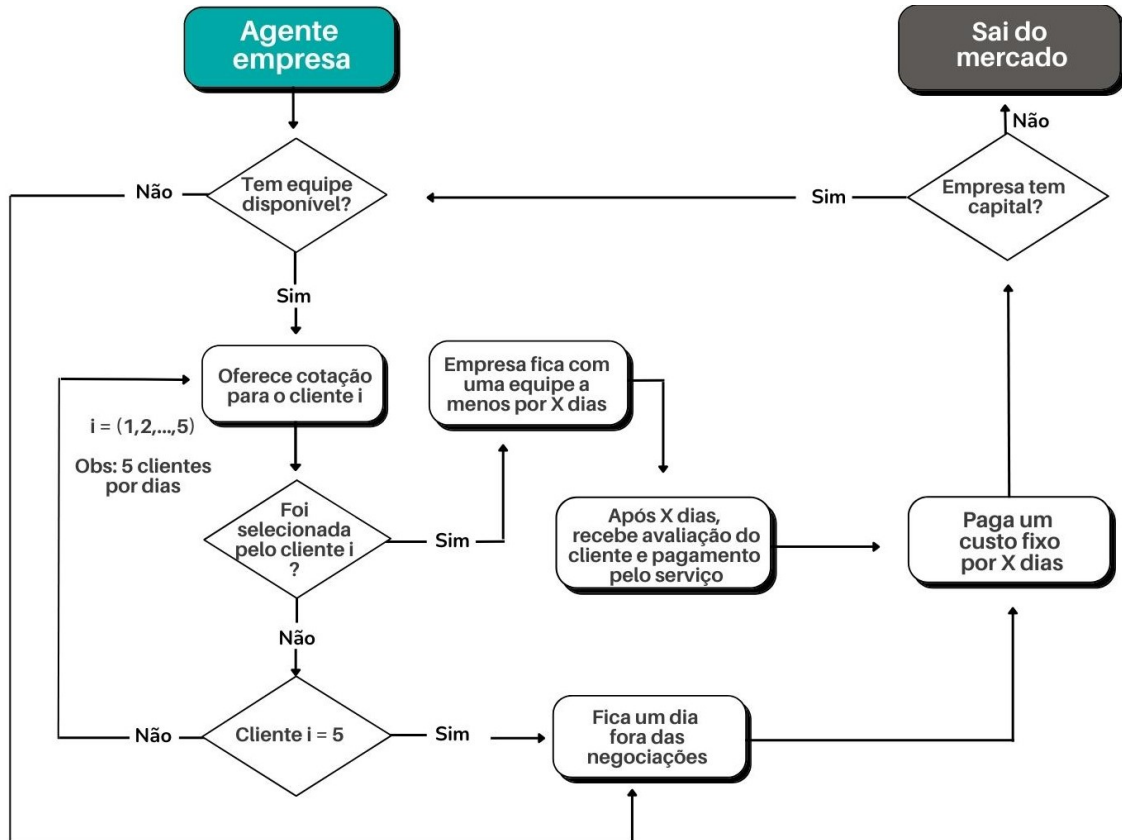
Agente empresa

Sai do mercado

Não

Não

Tem equipe disponível?

Sim

Empresa tem capital?

Sim

Oferece cotação para o cliente i

Empresa fica com uma equipe a menos por X dias

i = (1,2,...,5)

Obs: 5 clientes por dias

Foi selecionada pelo cliente i ?

Sim

Após X dias, recebe avaliação do cliente e pagamento pelo serviço

Paga um custo fixo por X dias

Não

Não

Cliente i = 5

Sim

Fica um dia fora das negociações